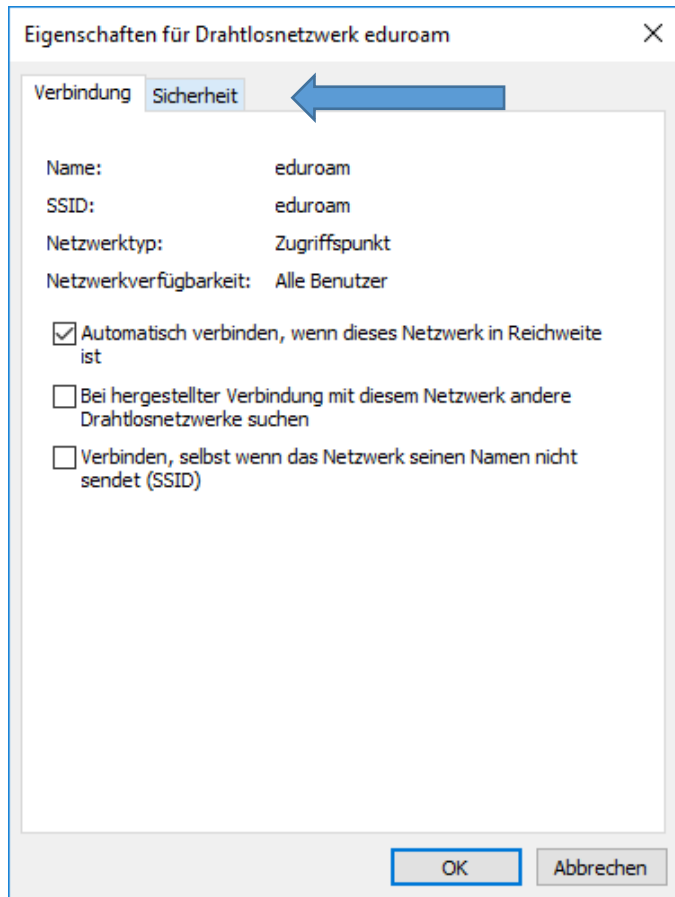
Eigenschaften für Drahtlosnetzwerk eduroam

×

Verbindung
Sicherheit

Name: eduroam
SSID: eduroam
Netzwerktyp: Zugriffspunkt
Netzwerkverfügbarkeit: Alle Benutzer

☑ Automatisch verbinden, wenn dieses Netzwerk in Reichweite ist

☐ Bei hergestellter Verbindung mit diesem Netzwerk andere Drahtlosnetzwerke suchen

☐ Verbinden, selbst wenn das Netzwerk seinen Namen nicht sendet (SSID)

OK
Abbrechen